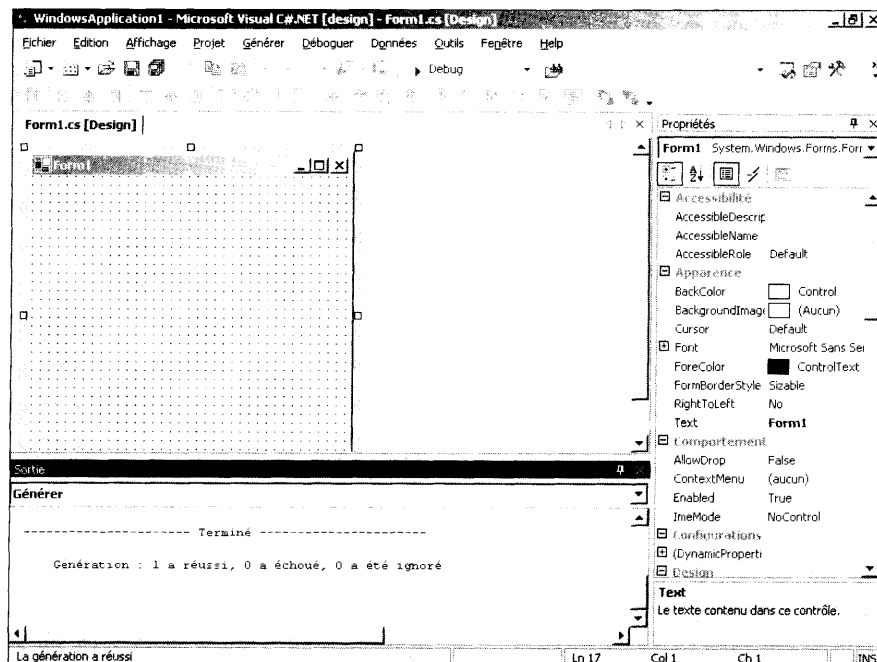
WindowsApplication1 - Microsoft Visual C#.NET [design] - Form1.cs [Design]

Fichier Edition Affichage Projet Générer Déboguer Données Outils Fenêtre Help

Debug

Form1.cs [Design]

Form1

Propriétés

Form1 System.Windows.Forms.Forr

Accessibilité
AccessibleDescrip
AccessibleName
AccessibleRole Default
Apparence
BackColor Control
BackgroundImage (Aucun)
Cursor Default
Font Microsoft Sans Ser
ForeColor ControlText
FormBorderStyle Sizable
RightToLeft No
Text Form1
Comportement
AllowDrop False
ContextMenu (aucun)
Enabled True
ImeMode NoControl
Configurations
(DynamicPropert
Design

Text
Le texte contenu dans ce contrôle.

Sortie

Générer

--------------------- Terminé ---------------------

Génération : 1 a réussi, 0 a échoué, 0 a été ignoré

La génération a réussi Ln 17 Col 1 Ch 1 INS